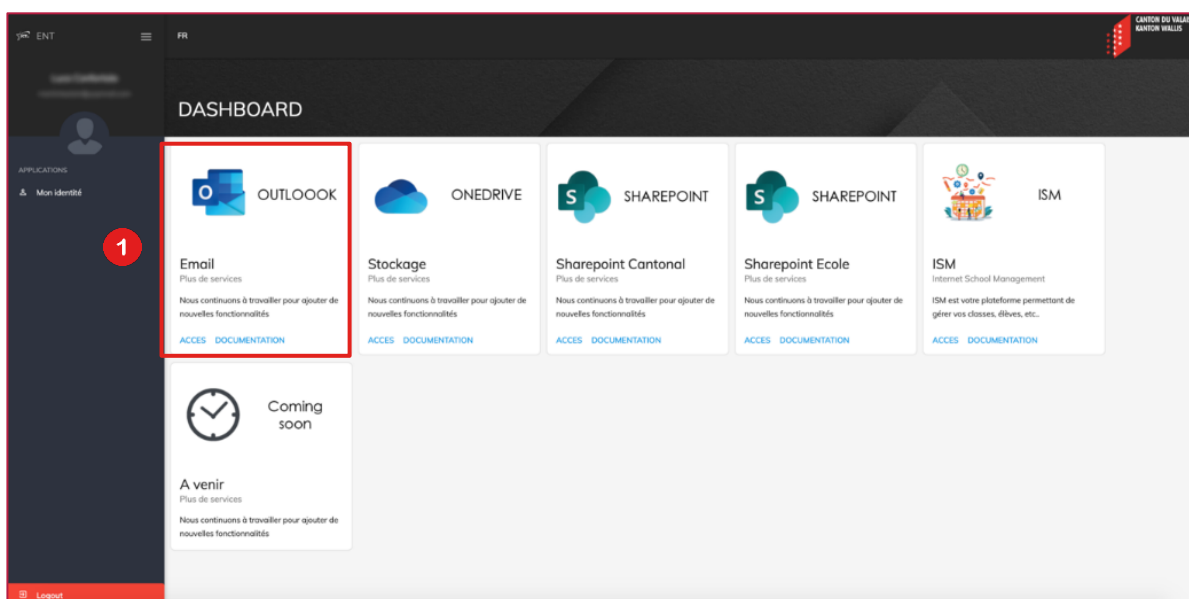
ENT

FR

CANTON DU VALAIS
KANTON WALLIS

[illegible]
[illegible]

APPLICATIONS

Mon identité

1

DASHBOARD

OUTLOOOK

Email
Plus de services
Nous continuons à travailler pour ajouter de nouvelles fonctionnalités
ACCES DOCUMENTATION

ONEDRIVE

Stockage
Plus de services
Nous continuons à travailler pour ajouter de nouvelles fonctionnalités
ACCES DOCUMENTATION

SHAREPOINT

Sharepoint Cantonal
Plus de services
Nous continuons à travailler pour ajouter de nouvelles fonctionnalités
ACCES DOCUMENTATION

SHAREPOINT

Sharepoint Ecole
Plus de services
Nous continuons à travailler pour ajouter de nouvelles fonctionnalités
ACCES DOCUMENTATION

ISM

ISM
Internet School Management
ISM est votre plateforme permettant de gérer vos classes, élèves, etc..
ACCES DOCUMENTATION

Coming soon

A venir
Plus de services
Nous continuons à travailler pour ajouter de nouvelles fonctionnalités

Logout